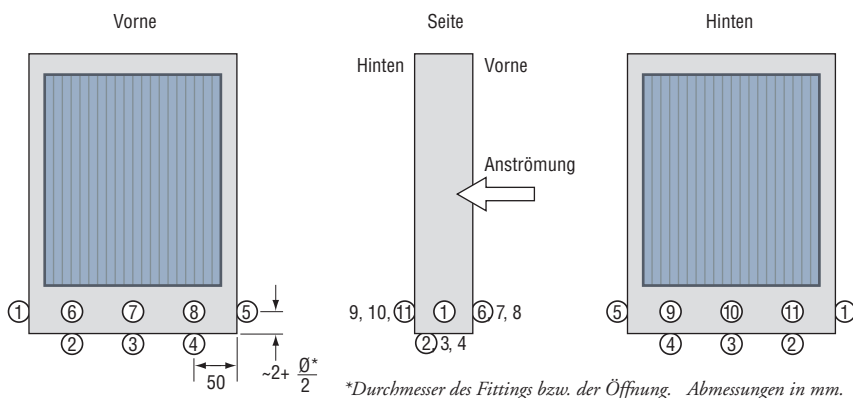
Vorne

Seite

Hinten

Hinten

Vorne

Anströmung

① ⑥ ⑦ ⑧ ⑤

② ③ ④

50

$\sim 2 + \frac{Ø^*}{2}$

9, 10, ⑪ ① ⑥ 7, 8

② 3, 4

⑤ ⑨ ⑩ ⑪ ①

④ ③ ②

*Durchmesser des Fittings bzw. der Öffnung. Abmessungen in mm.